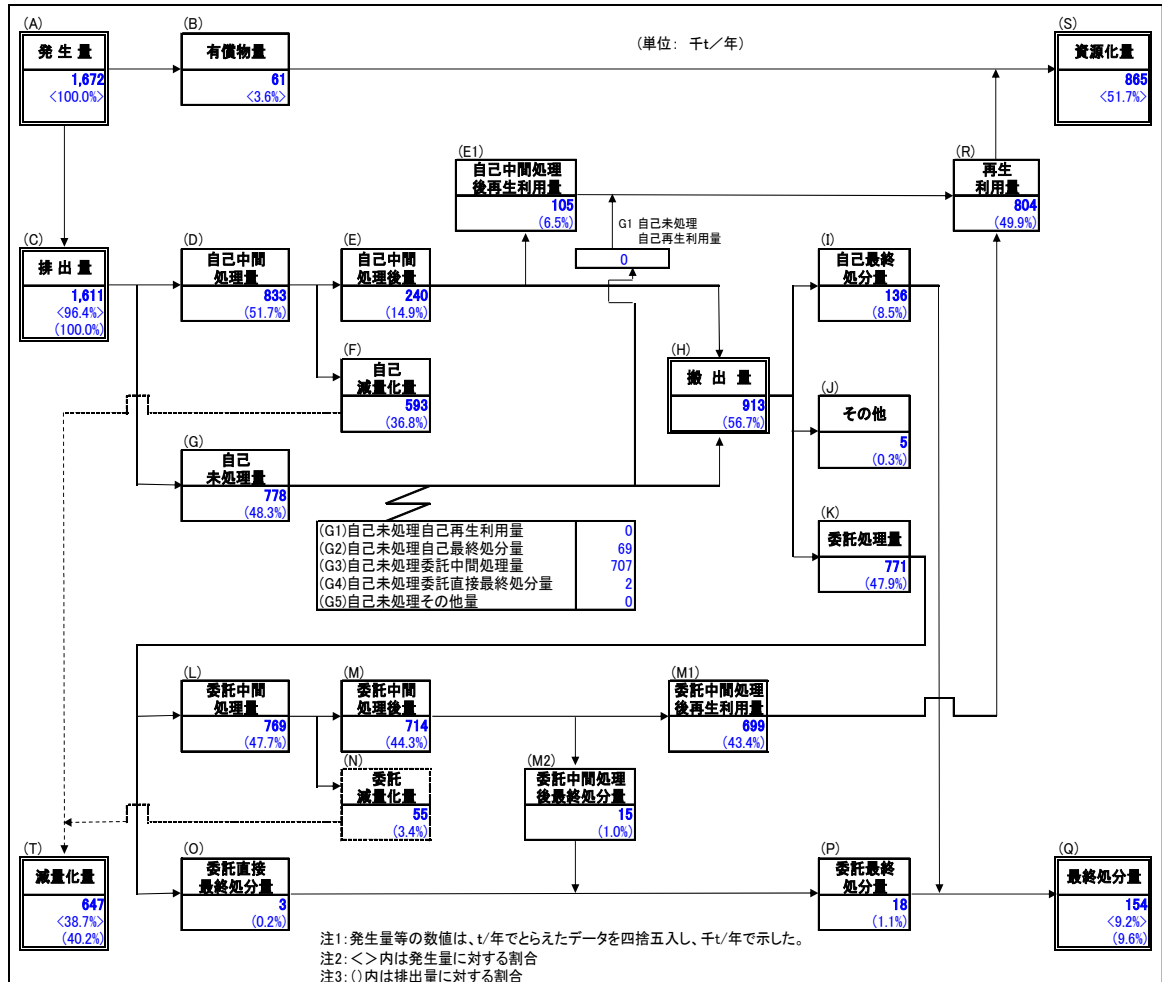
(A)
発生量
1,672
<100.0%>

(B)
有償物量
61
<3.6%>

(単位: 千t/年)

(S)
資源化量
865
<51.7%>

(E1)
自己中間処理後再生利用量
105
(6.5%)

G1 自己未処理自己再生利用量
0

(R)
再生利用量
804
(49.9%)

(C)
排出量
1,611
<96.4%>
(100.0%)

(D)
自己中間処理量
833
(51.7%)

(E)
自己中間処理後量
240
(14.9%)

(I)
自己最終処分量
136
(8.5%)

(F)
自己減量化量
593
(36.8%)

(H)
搬出量
913
(56.7%)

(J)
その他
5
(0.3%)

(G)
自己未処理量
778
(48.3%)

| | |
|---|---|
| (G1)自己未処理自己再生利用量 | 0 |
| (G2)自己未処理自己最終処分量 | 69 |
| (G3)自己未処理委託中間処理量 | 707 |
| (G4)自己未処理委託直接最終処分量 | 2 |
| (G5)自己未処理その他量 | 0 |

(K)
委託処理量
771
(47.9%)

(L)
委託中間処理量
769
(47.7%)

(M)
委託中間処理後量
714
(44.3%)

(M1)
委託中間処理後再生利用量
699
(43.4%)

(N)
委託減量化量
55
(3.4%)

(M2)
委託中間処理後最終処分量
15
(1.0%)

(T)
減量化量
647
<38.7%>
(40.2%)

(O)
委託直接最終処分量
3
(0.2%)

(P)
委託最終処分量
18
(1.1%)

(Q)
最終処分量
154
<9.2%>
(9.6%)

注1:発生量等の数値は、t/年でとらえたデータを四捨五入し、千t/年で示した。
注2:<>内は発生量に対する割合
注3:()内は排出量に対する割合